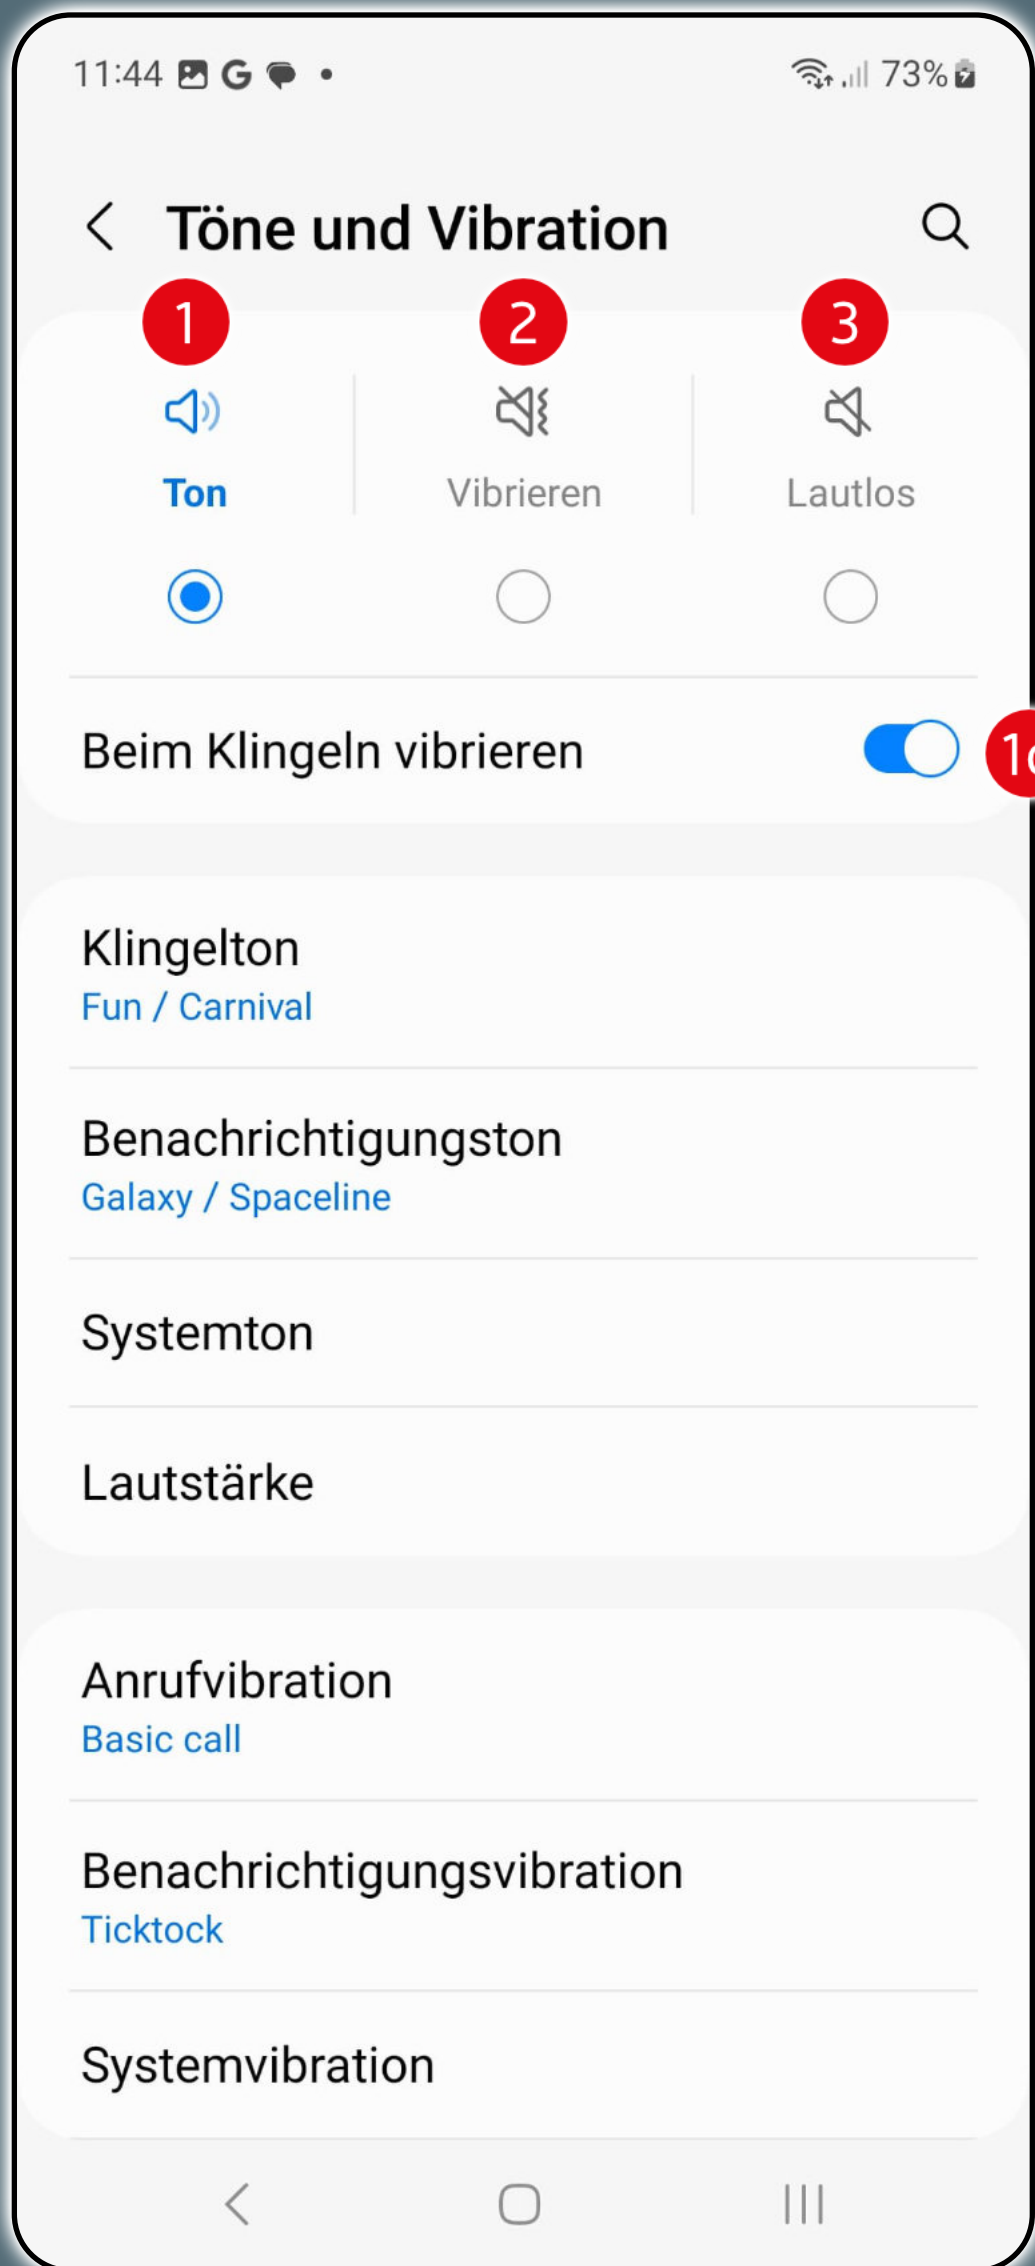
11:44 G •
73%

Töne und Vibration

1
2
3

Ton
Vibrieren
Lautlos

Beim Klingeln vibrieren
1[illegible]

Klingelton
Fun / Carnival

Benachrichtigungston
Galaxy / Spaceline

Systemton

Lautstärke

Anrufvibration
Basic call

Benachrichtigungsvibration
Ticktock

Systemvibration